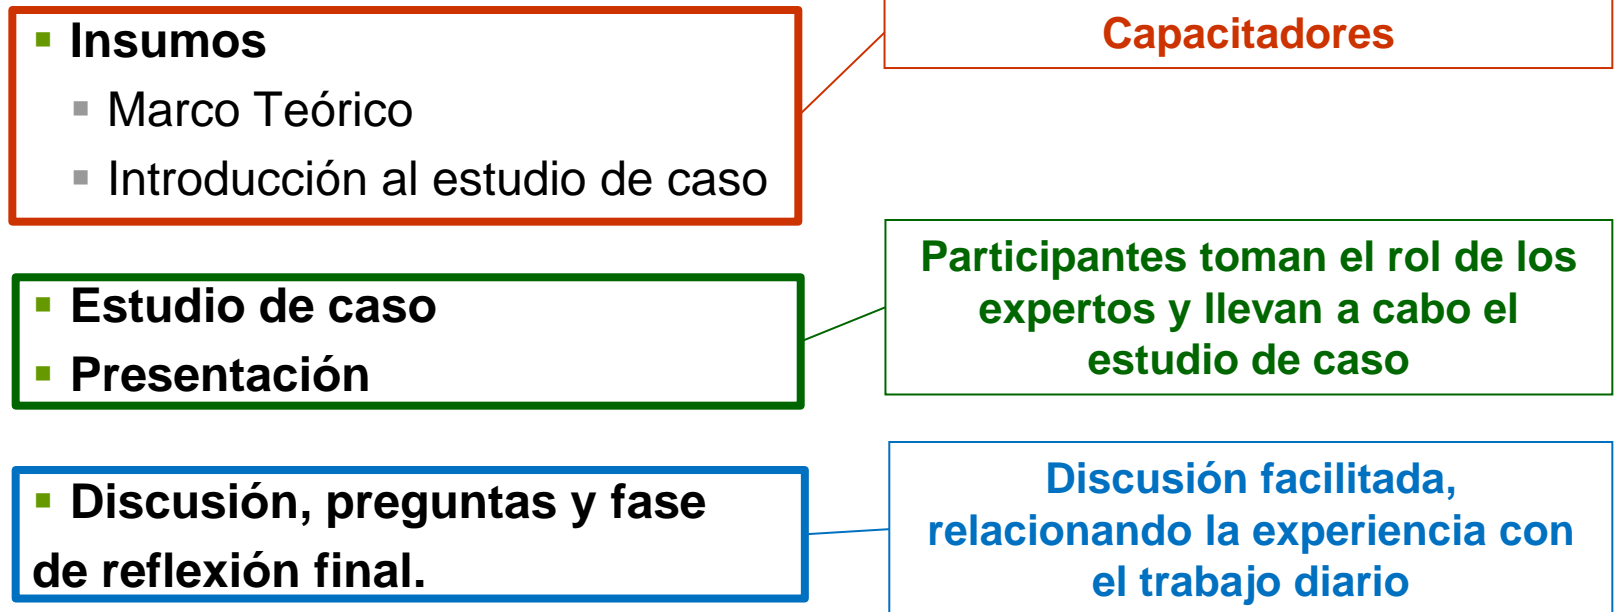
Insumos

Marco Teórico

Introducción al estudio de caso

Capacitadores

Estudio de caso

Presentación

Participantes toman el rol de los expertos y llevan a cabo el estudio de caso

Discusión, preguntas y fase de reflexión final.

Discusión facilitada, relacionando la experiencia con el trabajo diario